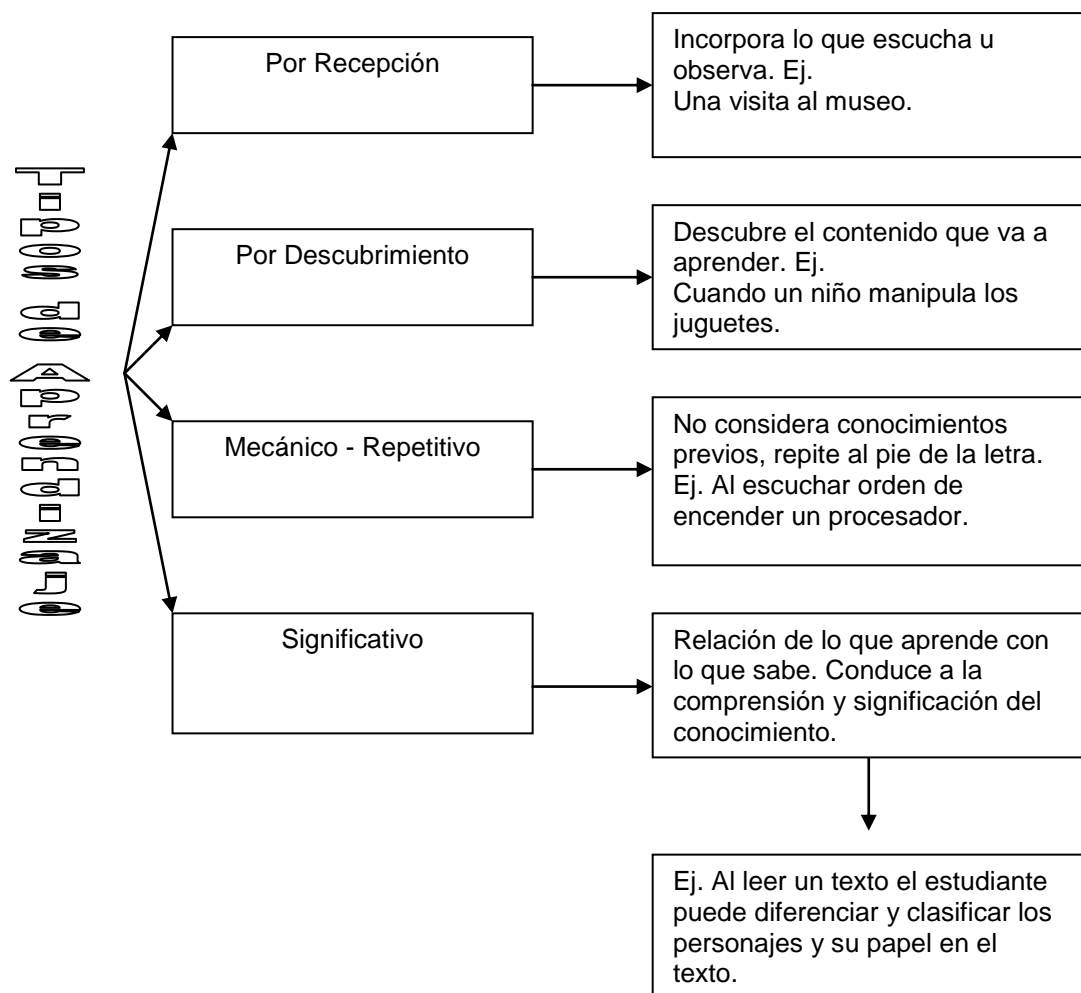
Tipos de Aprendizaje

Por Recepción

Incorpora lo que escucha u observa. Ej.
Una visita al museo.

Por Descubrimiento

Descubre el contenido que va a aprender. Ej.
Cuando un niño manipula los juguetes.

Mecánico - Repetitivo

No considera conocimientos previos, repite al pie de la letra. Ej. Al escuchar orden de encender un procesador.

Significativo

Relación de lo que aprende con lo que sabe. Conduce a la comprensión y significación del conocimiento.

Ej. Al leer un texto el estudiante puede diferenciar y clasificar los personajes y su papel en el texto.